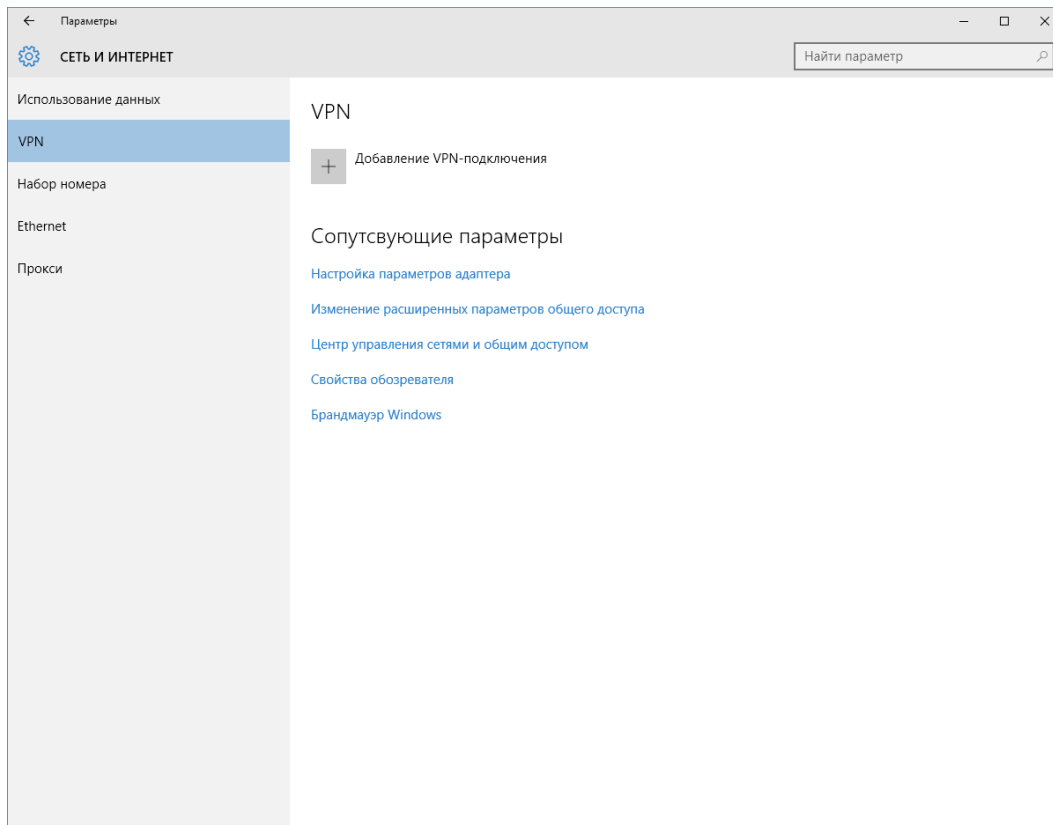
Параметры

СЕТЬ И ИНТЕРНЕТ

Найти параметр

Использование данных

VPN

Набор номера

Ethernet

Прокси

VPN

Добавление VPN-подключения

Сопутсвующие параметры

Настройка параметров адаптера

Изменение расширенных параметров общего доступа

Центр управления сетями и общим доступом

Свойства обозревателя

Брандмауэр Windows